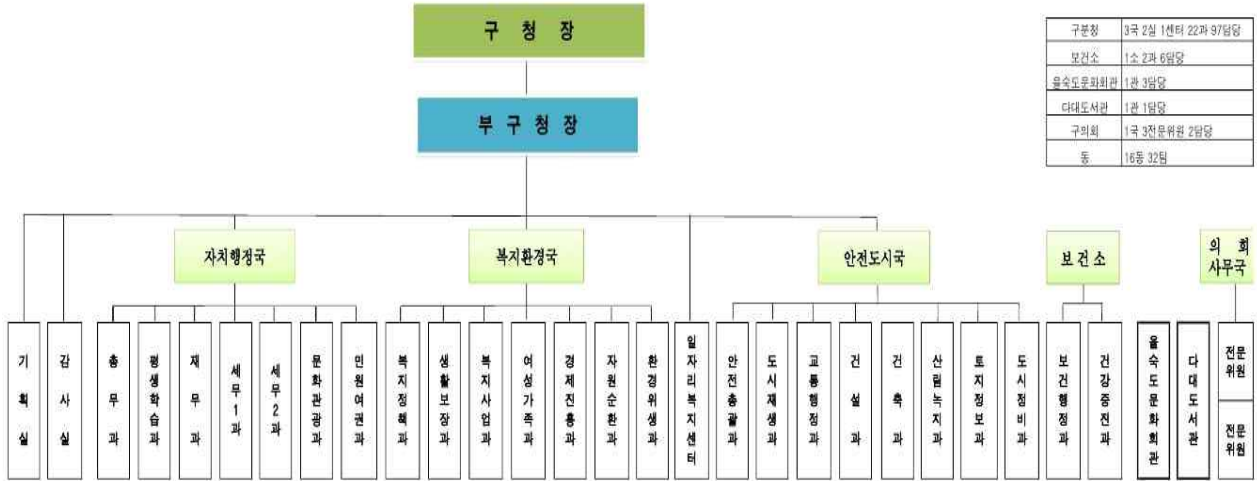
구 청 장

부 구 청 장

| 구분청 | 3국 2실 1센터 22과 97담당 |
|---|---|
| 보건소 | 1소 2과 6담당 |
| 을숙도문화회관 | 1관 3담당 |
| 다대도서관 | 1관 1담당 |
| 구의회 | 1국 3전문위원 2담당 |
| 동 | 16동 32팀 |

자치행정국

복지환경국

안전도시국

보건소

의 회 사무국

기획실

감사실

총무과

평생학습과

재무과

세무1과

세무2과

문화관광과

민원여권과

복지정책과

생활보장과

복지사업과

여성가족과

경제진흥과

자원순환과

환경위생과

일자리복지센터

안전총괄과

도시재생과

교통행정과

건설과

건축과

산림녹지과

토지정보과

도시정비과

보건행정과

건강증진과

을숙도문화회관

다대도서관

전문위원

전문위원